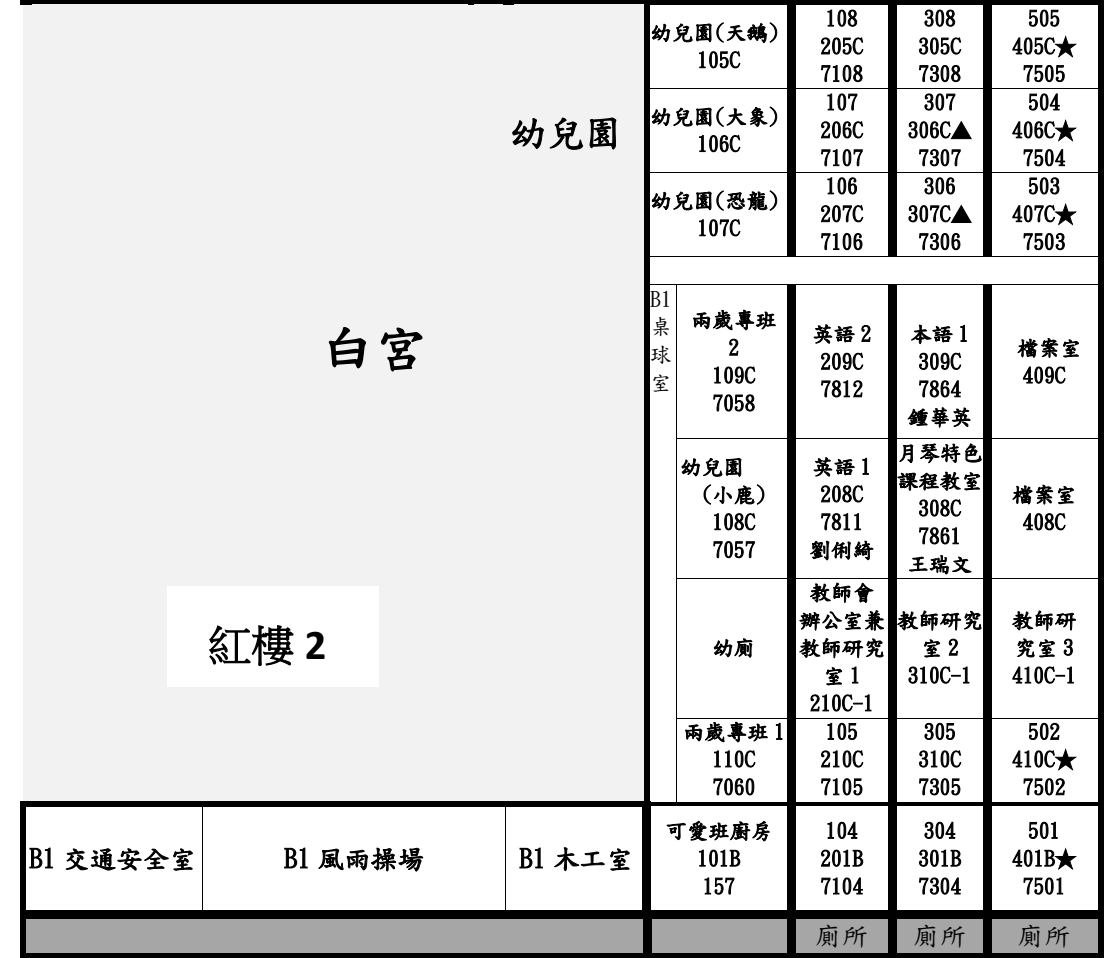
幼兒園

白宮

紅樓 2

| 幼兒園(天鵝) 105C | 108 205C 7108 | 308 305C 7308 | 505 405C★ 7505 |
|---|---|---|---|
| 幼兒園(大象) 106C | 107 206C 7107 | 307 306C▲ 7307 | 504 406C★ 7504 |
| 幼兒園(恐龍) 107C | 106 207C 7106 | 306 307C▲ 7306 | 503 407C★ 7503 |

| B1 桌球室 | 兩歲專班 2 109C 7058 | 英語 2 209C 7812 | 本語 1 309C 7864 鍾華英 | 檔案室 409C |
|---|---|---|---|---|
| | 幼兒園 (小鹿) 108C 7057 | 英語 1 208C 7811 劉俐綺 | 月琴特色課程教室 308C 7861 王瑞文 | 檔案室 408C |
| | 幼廁 | 教師會辦公室兼教師研究室 1 210C-1 | 教師研究室 2 310C-1 | 教師研究室 3 410C-1 |
| | 兩歲專班 1 110C 7060 | 105 210C 7105 | 305 310C 7305 | 502 410C★ 7502 |

| B1 交通安全室 | B1 風雨操場 | B1 木工室 | 可愛班廚房 101B 157 | 104 201B 7104 | 304 301B 7304 | 501 401B★ 7501 |
|---|---|---|---|---|---|---|
| | | | | 廁所 | 廁所 | 廁所 |